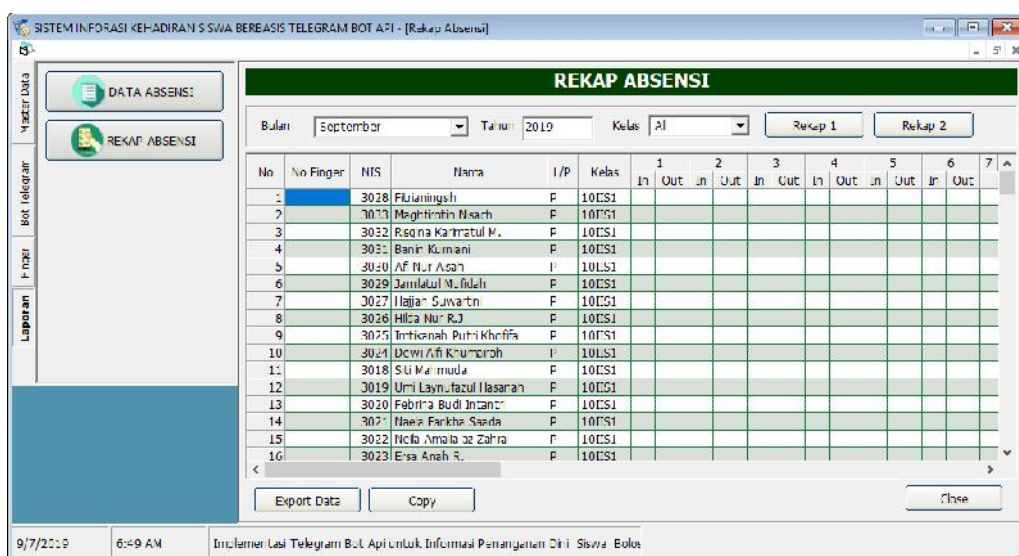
SISTEM INFORASI KEHADIRAN SISWA BEREASIS TELEGRAM BOT API - [Rekap Absensi]

Master Data
Bot Telegram
Finger
Laporan

DATA ABSENSI
REKAP ABSENSI

REKAP ABSENSI

Bulan September Tahun 2019 Kelas All Rekap 1 Rekap 2

| No | No Finger | NIS | Nama | L/P | Kelas | 1 In | 1 Out | 2 In | 2 Out | 3 In | 3 Out | 4 In | 4 Out | 5 In | 5 Out | 6 In | 6 Out | 7 |
|---|---|---|---|---|---|---|---|---|---|---|---|---|---|---|---|---|---|---|
| 1 | | 3028 | Fitrianingsih | P | 10ES1 | | | | | | | | | | | | | |
| 2 | | 3033 | Maghfirotin Nisach | P | 10ES1 | | | | | | | | | | | | | |
| 3 | | 3032 | Regina Karimatul M. | P | 10ES1 | | | | | | | | | | | | | |
| 4 | | 3031 | Banin Kurmani | P | 10ES1 | | | | | | | | | | | | | |
| 5 | | 3030 | Afi Nur Asah | P | 10ES1 | | | | | | | | | | | | | |
| 6 | | 3029 | Jamilatul Mufidah | P | 10ES1 | | | | | | | | | | | | | |
| 7 | | 3027 | Hajjah Suwartini | P | 10ES1 | | | | | | | | | | | | | |
| 8 | | 3026 | Hilda Nur RJ | P | 10ES1 | | | | | | | | | | | | | |
| 9 | | 3025 | Intisarah Putri Khofifa | P | 10ES1 | | | | | | | | | | | | | |
| 10 | | 3024 | Dewi Afi Khumaroh | P | 10ES1 | | | | | | | | | | | | | |
| 11 | | 3018 | Siti Mahmuda | P | 10ES1 | | | | | | | | | | | | | |
| 12 | | 3019 | Umi Laynufazul Hasanah | P | 10ES1 | | | | | | | | | | | | | |
| 13 | | 3020 | Febrina Budi Intanti | P | 10ES1 | | | | | | | | | | | | | |
| 14 | | 3021 | Naela Fakhia Saada | P | 10ES1 | | | | | | | | | | | | | |
| 15 | | 3022 | Nella Amalia az Zahra | P | 10ES1 | | | | | | | | | | | | | |
| 16 | | 3023 | Ersa Anah R. | P | 10ES1 | | | | | | | | | | | | | |

Export Data Copy Close

9/7/2019 6:49 AM Implementasi Telegram Bot Api untuk Informasi Penanganan Dini Siswa Bolos